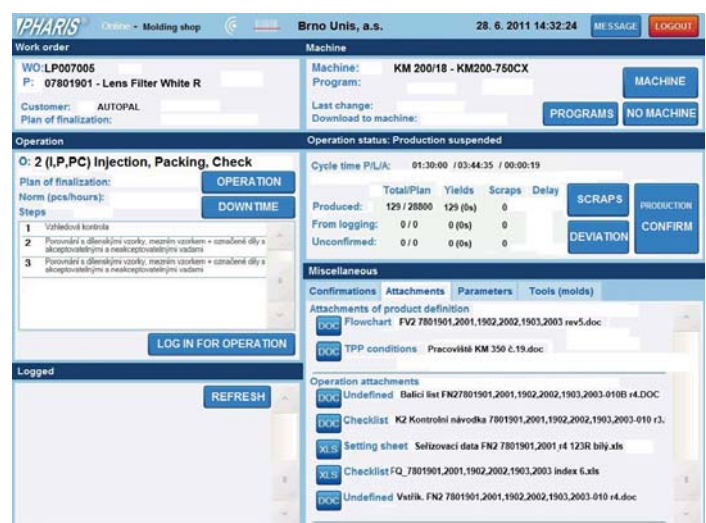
PHARIS Online • Molding shop

Brno Unis, a.s.

28. 6. 2011 14:32:24

MESSAGE

LOGOUT

Work order

WO: LP007005
P: 07801901 - Lens Filter White R

Customer: AUTOPAL
Plan of finalization:

Machine

Machine: KM 200/18 - KM200-750CX
Program:

MACHINE

Last change:
Download to machine:

PROGRAMS

NO MACHINE

Operation

O: 2 (I,P,PC) Injection, Packing, Check

Plan of finalization:

OPERATION

Norm (pcs/hours):

DOWNTIME

Steps

| 1 | Vizuální kontrola |
|---|---|
| 2 | Porovnání s dílenskými vzorky, mezním vzorkem + označené díly s akceptovatelnými a neakceptovatelnými vadami |
| 3 | Porovnání s dílenskými vzorky, mezním vzorkem + označené díly s akceptovatelnými a neakceptovatelnými vadami |

LOG IN FOR OPERATION

Logged

REFRESH

Operation status: Production suspended

Cycle time P/L/A: 01:30:00 / 03:44:35 / 00:00:19

| | Total/Plan | Yields | Scraps | Delay |
|---|---|---|---|---|
| Produced: | 129 / 28800 | 129 (0s) | 0 | |
| From logging: | 0 / 0 | 0 (0s) | 0 | |
| Unconfirmed: | 0 / 0 | 0 (0s) | 0 | |

SCRAPS

DEVIATION

PRODUCTION CONFIRM

Miscellaneous

Confirmations | Attachments | Parameters | Tools (molds)

Attachments of product definition

DOC Flowchart FV2 7801901,2001,1902,2002,1903,2003 rev5.doc

DOC TPP conditions Pracoviště KM 350 č.19.doc

Operation attachments

DOC Undefined Balicí list FN27801901,2001,1902,2002,1903,2003-010B r4.DOC

DOC Checklist K2 Kontrolní návodka 7801901,2001,1902,2002,1903,2003-010 r3.

XLS Setting sheet Seřizovací data FN2 7801901,2001 r4 123R bílý.xls

XLS Checklist FQ_7801901,2001,1902,2002,1903,2003 index 6.xls

DOC Undefined Vstřik. FN2 7801901,2001,1902,2002,1903,2003-010 r4.doc